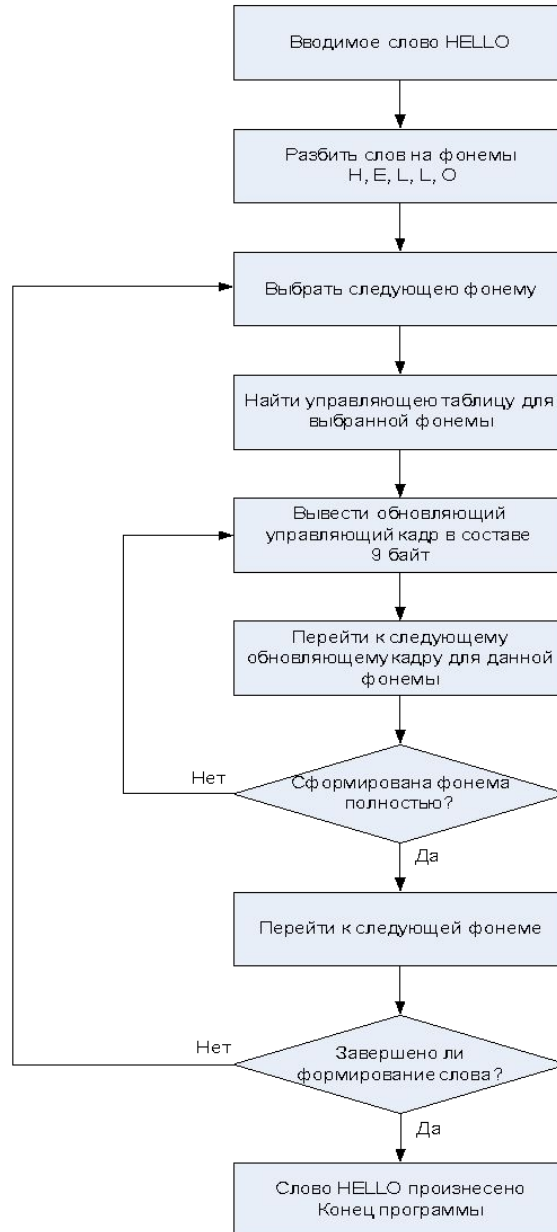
Вводимое слово HELLO

Разбить слов на фонемы H, E, L, L, O

Выбрать следующею фонему

Найти управляющею таблицу для выбранной фонемы

Вывести обновляющий управляющий кадр в составе 9 байт

Перейти к следующему обновляющему кадру для данной фонемы

Нет

Сформирована фонема полностью?

Да

Перейти к следующей фонеме

Нет

Завершено ли формирование слова?

Да

Слово HELLO произнесено Конец программы